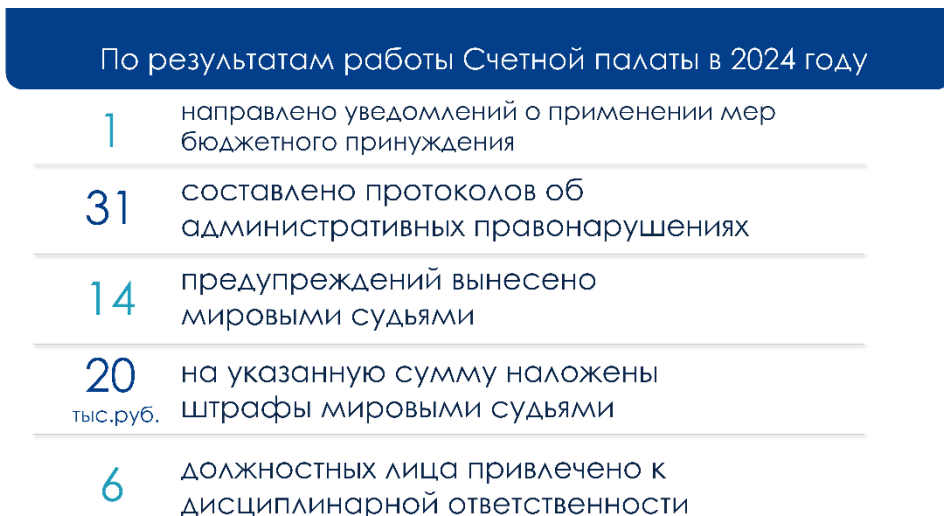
По результатам работы Счетной палаты в 2024 году

1 направлено уведомлений о применении мер бюджетного принуждения

31 составлено протоколов об административных правонарушениях

14 предупреждений вынесено мировыми судьями

20 тыс.руб. на указанную сумму наложены штрафы мировыми судьями

6 должностных лица привлечено к дисциплинарной ответственности